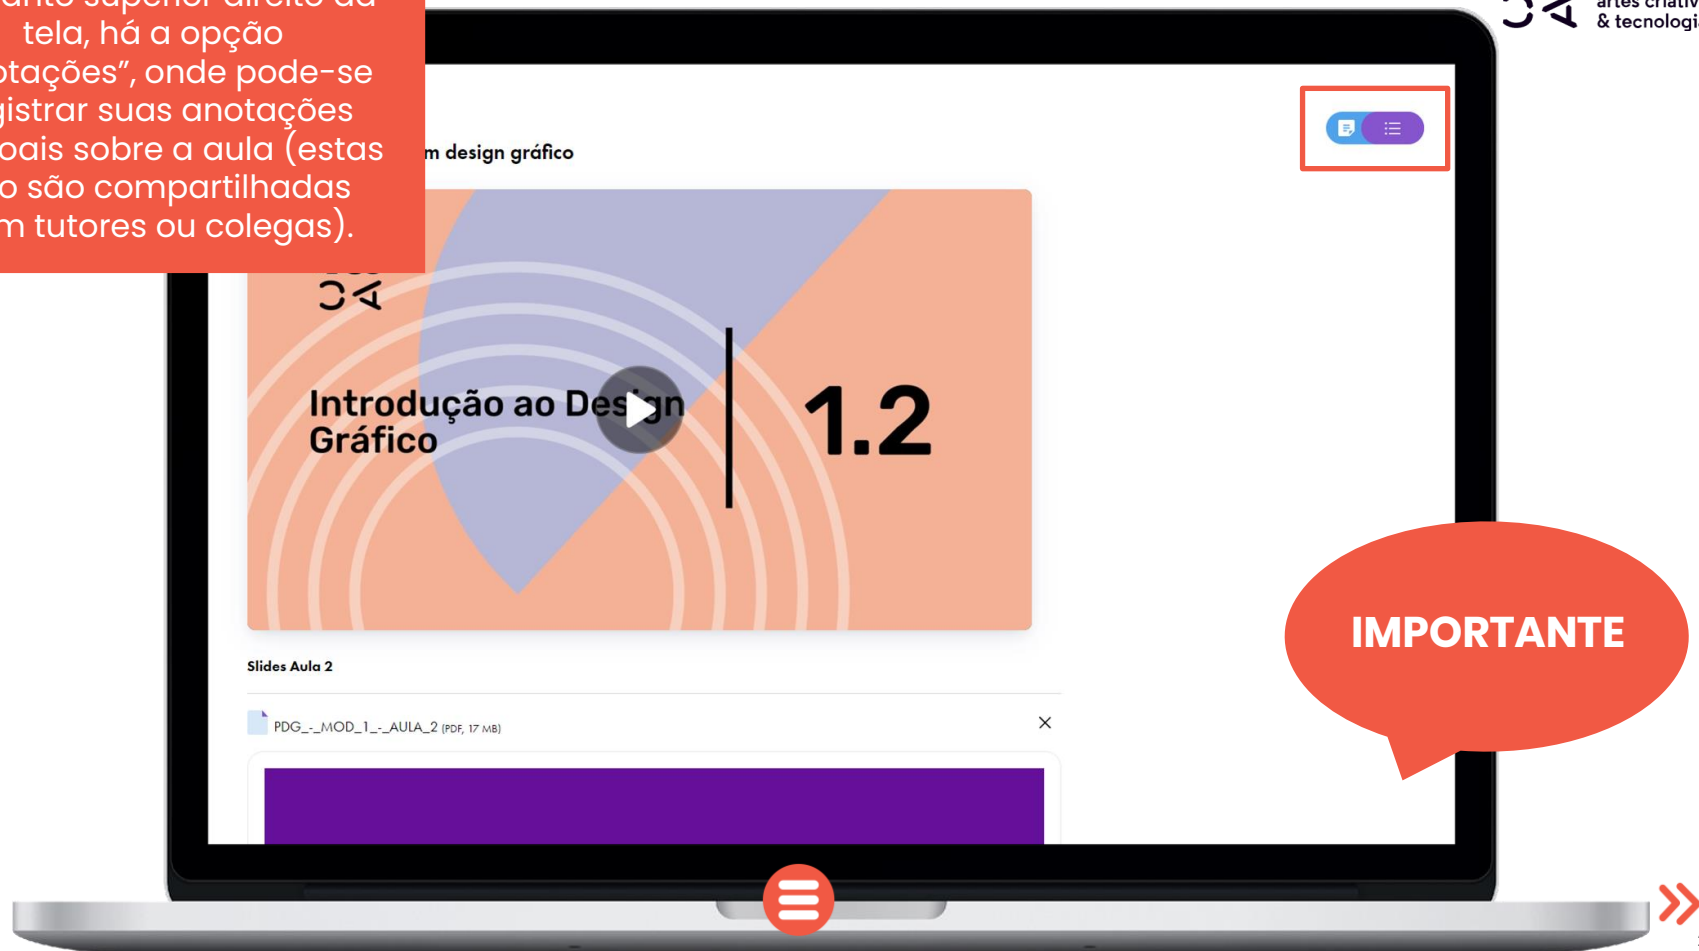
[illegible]anto superior direito da tela, há a opção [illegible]otações", onde pode-se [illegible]gistrar suas anotações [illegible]oais sobre a aula (estas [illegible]o são compartilhadas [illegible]m tutores ou colegas).

artes criativ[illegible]
& tecnologi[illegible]

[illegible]m design gráfico

Introdução ao Design Gráfico

1.2

Slides Aula 2

PDG_-_MOD_1_-_AULA_2 (PDF, 17 MB)

IMPORTANTE